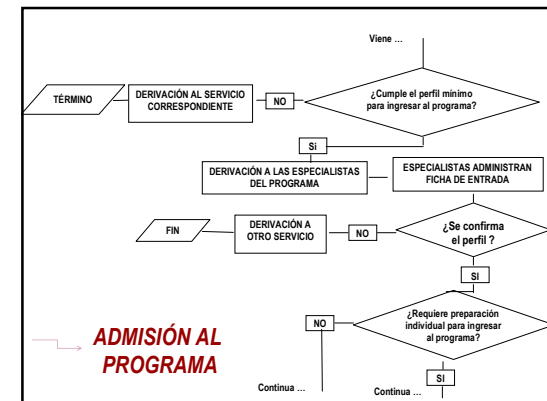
Viene …

TÉRMINO

DERIVACIÓN AL SERVICIO CORRESPONDIENTE

NO

¿Cumple el perfil mínimo para ingresar al programa?

Si

DERIVACIÓN A LAS ESPECIALISTAS DEL PROGRAMA

ESPECIALISTAS ADMINISTRAN FICHA DE ENTRADA

FIN

DERIVACIÓN A OTRO SERVICIO

NO

¿Se confirma el perfil ?

SI

NO

¿Requiere preparación individual para ingresar al programa?

ADMISIÓN AL PROGRAMA

SI

Continua …

Continua …